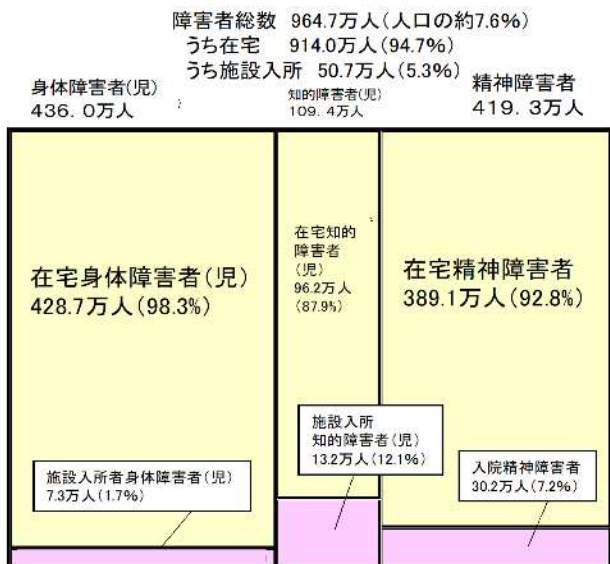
障害者総数 964.7万人（人口の約7.6%）
うち在宅 914.0万人（94.7%）
うち施設入所 50.7万人（5.3%）

身体障害者(児)
436．0万人

知的障害者(児)
109．4万人

精神障害者
419．3万人

在宅身体障害者(児)
428.7万人（98.3%）

在宅知的障害者(児)
96.2万人
(87.9%)

在宅精神障害者
389.1万人（92.8%）

施設入所
知的障害者(児)
13.2万人（12.1%）

施設入所者身体障害者(児)
7.3万人（1.7%）

入院精神障害者
30.2万人（7.2%）